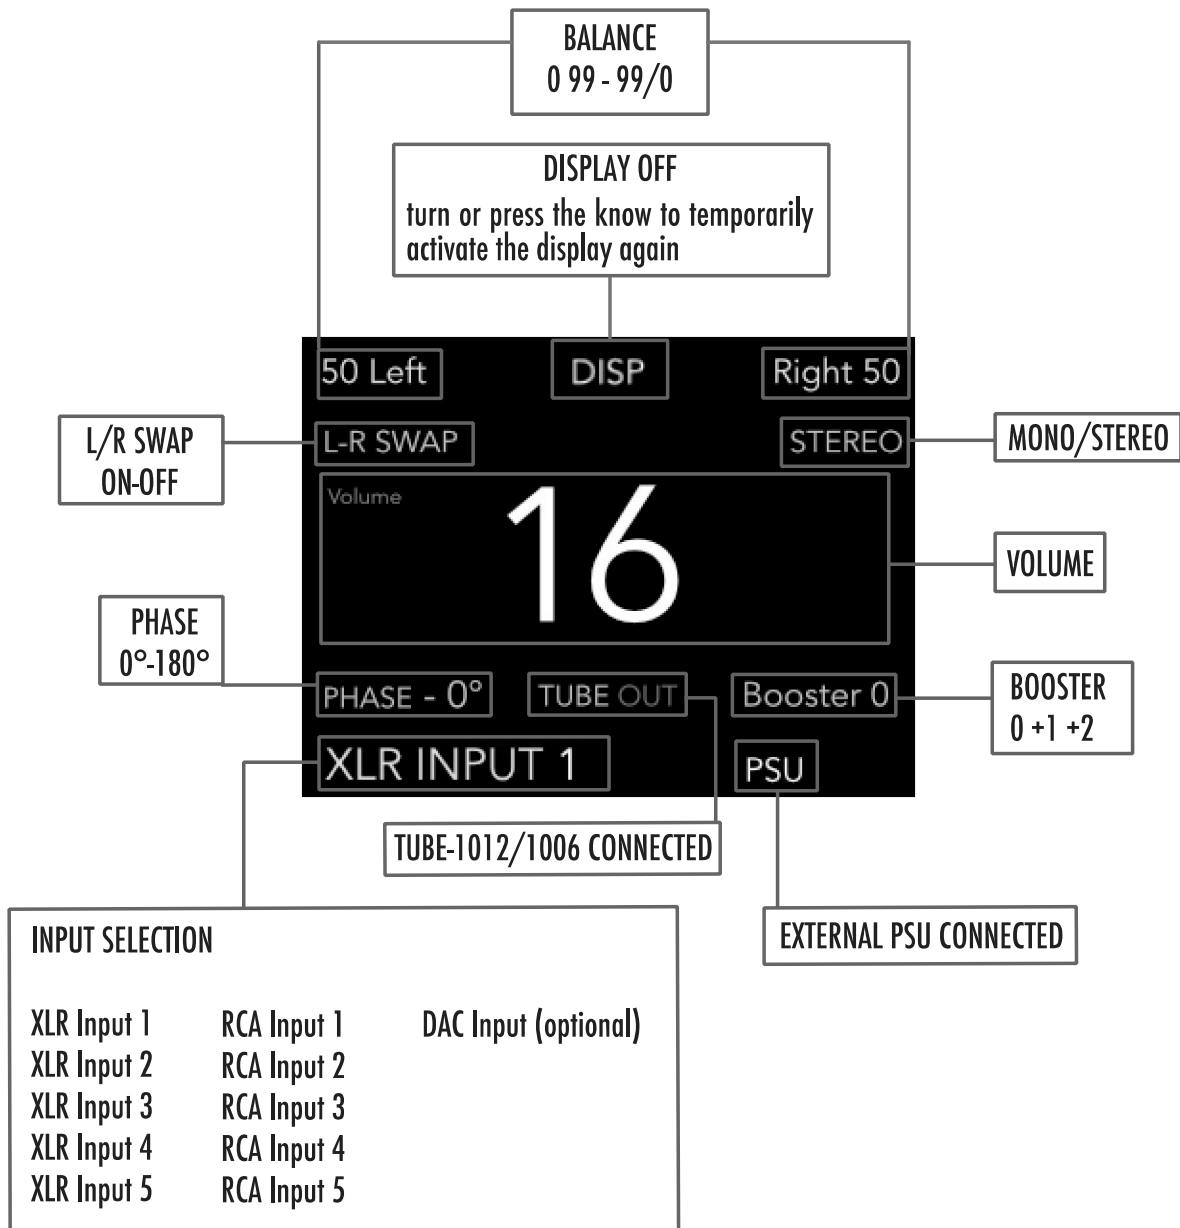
BALANCE
0 99 - 99/0

DISPLAY OFF
turn or press the know to temporarily activate the display again

50 Left

DISP

Right 50

L/R SWAP
ON-OFF

L-R SWAP

STEREO

MONO/STEREO

Volume

16

VOLUME

PHASE
0°-180°

PHASE - 0°

TUBE OUT

Booster 0

BOOSTER
0 +1 +2

XLR INPUT 1

PSU

TUBE-1012/1006 CONNECTED

EXTERNAL PSU CONNECTED

INPUT SELECTION

XLR Input 1
XLR Input 2
XLR Input 3
XLR Input 4
XLR Input 5

RCA Input 1
RCA Input 2
RCA Input 3
RCA Input 4
RCA Input 5

DAC Input (optional)